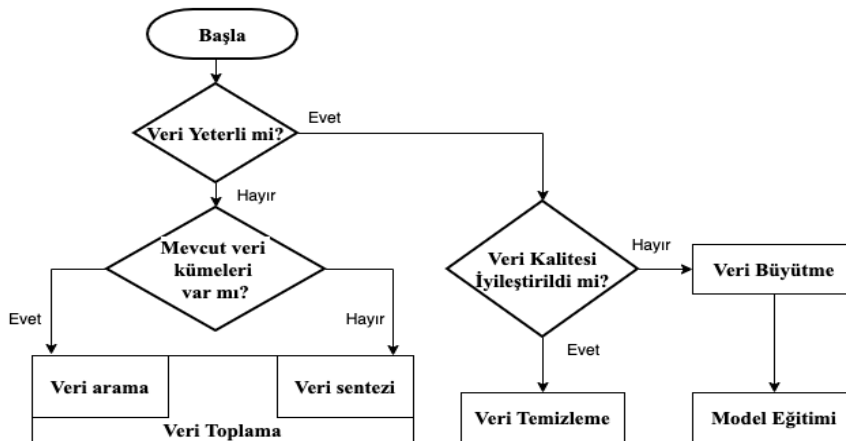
Başla

Veri Yeterli mi?

Evet

Hayır

Mevcut veri kümeleri var mı?

Evet

Hayır

Veri arama

Veri sentezi

Veri Toplama

Veri Kalitesi İyileştirildi mi?

Hayır

Evet

Veri Büyütme

Veri Temizleme

Model Eğitimi